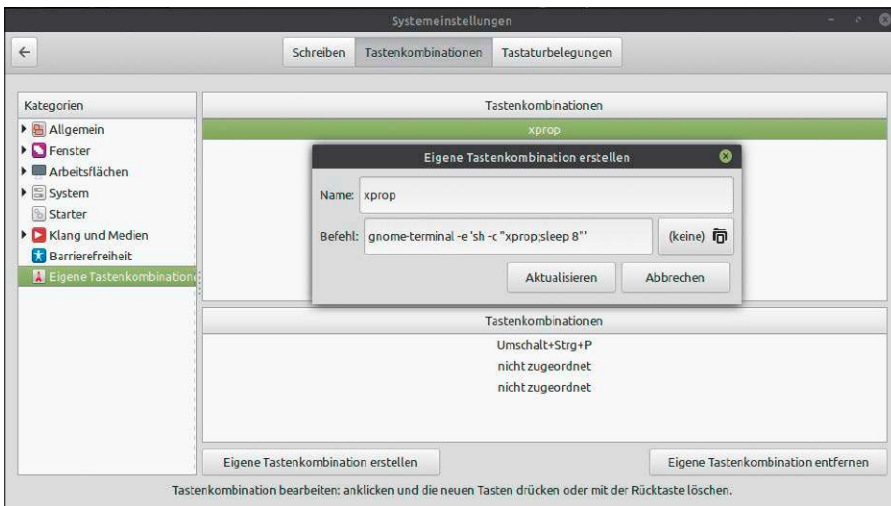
Systemeinstellungen

Schreiben | Tastenkombinationen | Tastaturbelegungen

Kategorien
Allgemein
Fenster
Arbeitsflächen
System
Starter
Klang und Medien
Barrierefreiheit
Eigene Tastenkombinatione

Tastenkombinationen
xprop

Eigene Tastenkombination erstellen

Name: xprop

Befehl: gnome-terminal -e 'sh -c "xprop;sleep 8"'

(keine)

Aktualisieren

Abbrechen

Tastenkombinationen
Umschalt+Strg+P
nicht zugeordnet
nicht zugeordnet

Eigene Tastenkombination erstellen

Eigene Tastenkombination entfernen

Tastenkombination bearbeiten: anklicken und die neuen Tasten drücken oder mit der Rücktaste löschen.